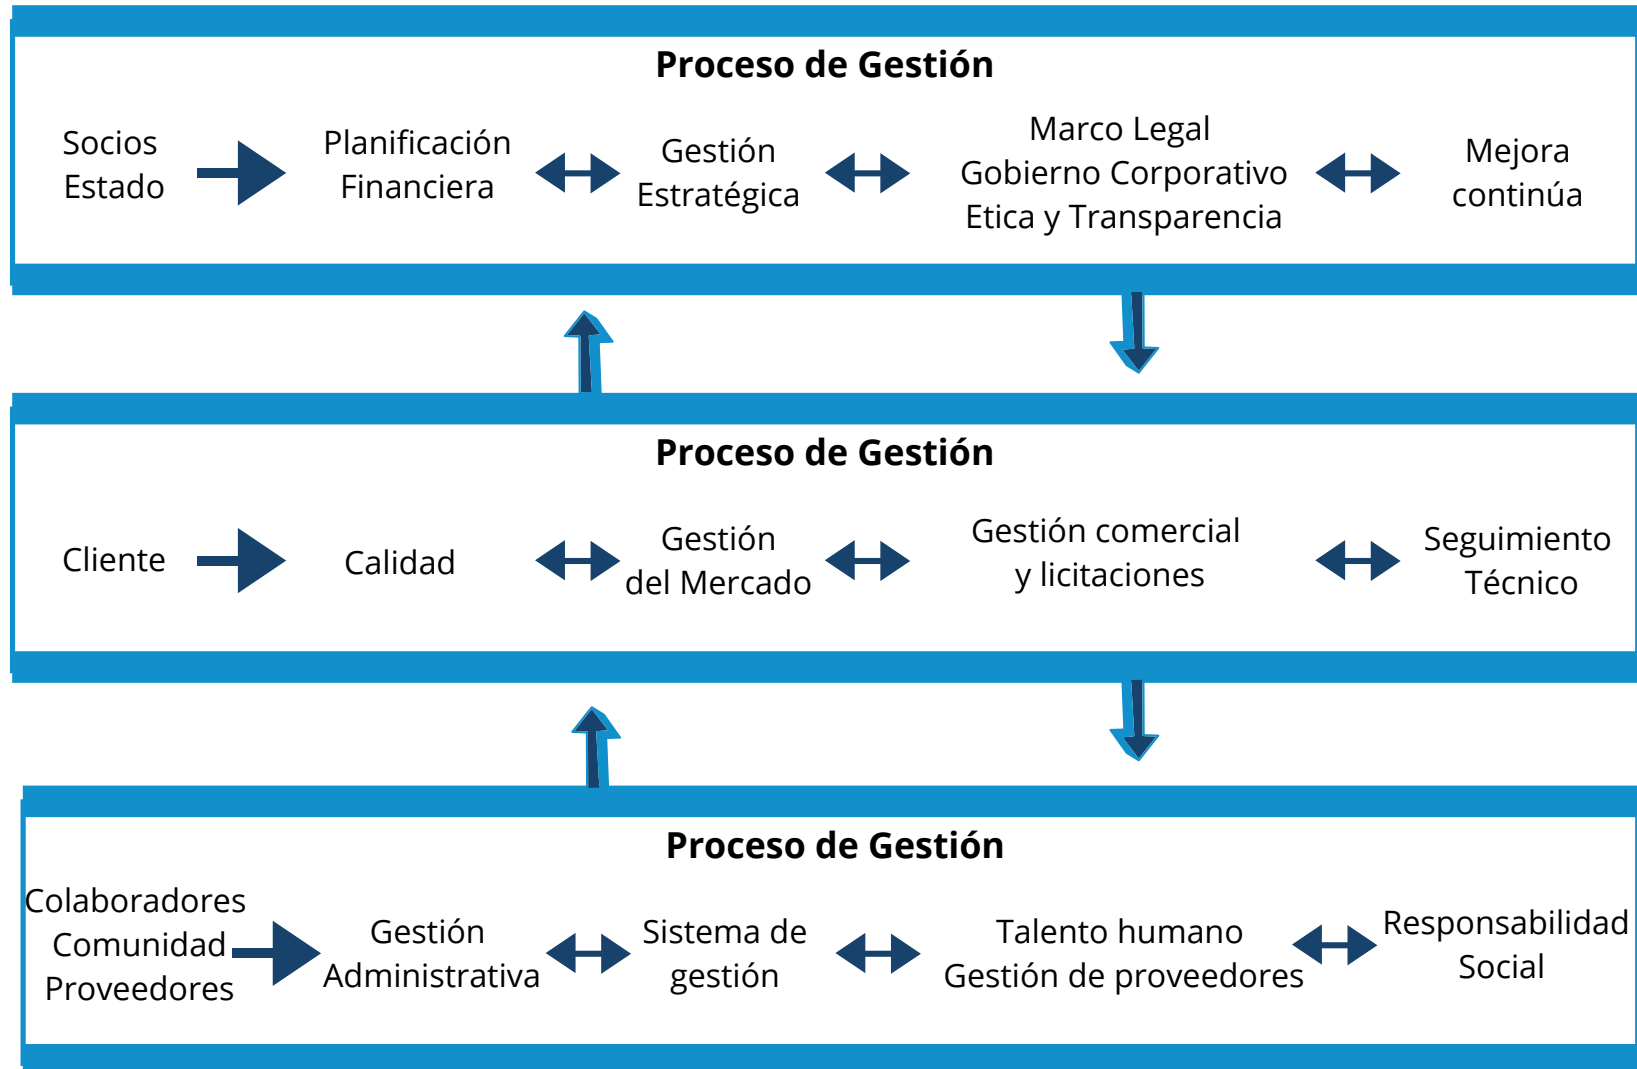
Proceso de Gestión

Socios Estado

Planificación Financiera

Gestión Estratégica

Marco Legal
Gobierno Corporativo
Etica y Transparencia

Mejora continúa

Proceso de Gestión

Cliente

Calidad

Gestión del Mercado

Gestión comercial y licitaciones

Seguimiento Técnico

Proceso de Gestión

Colaboradores
Comunidad
Proveedores

Gestión Administrativa

Sistema de gestión

Talento humano
Gestión de proveedores

Responsabilidad Social